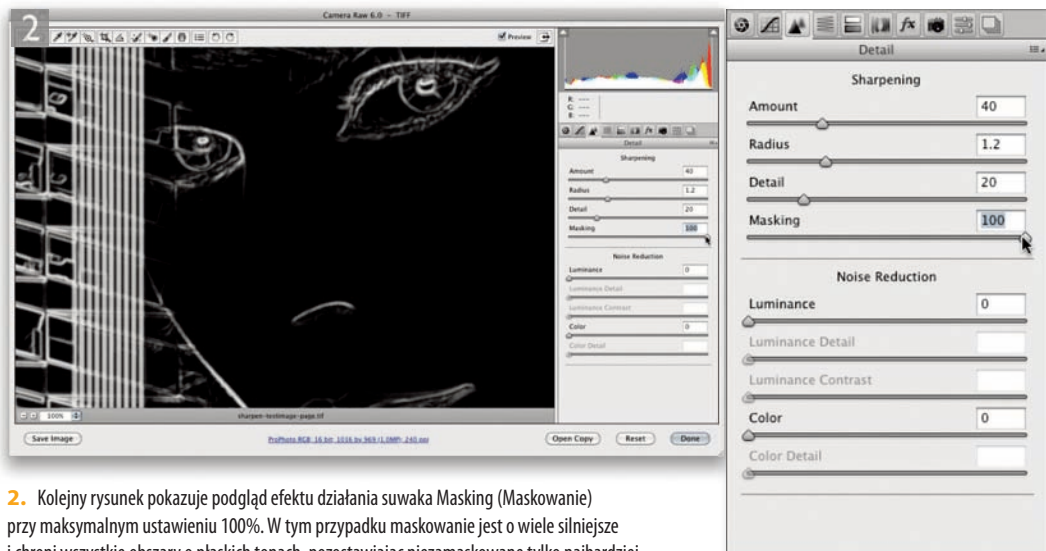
2

Camera Raw 6.0 – TIFF

Preview

R: ---
G: ---
B: ---

Detail

Sharpening

Amount 40

Radius 1.2

Detail 20

Masking 100

Noise Reduction

Luminance 0

Luminance Detail

Luminance Contrast

Color 0

Color Detail

100%

sharpen-testimage-page.tif

Save Image...

ProPhoto RGB; 16 bit; 1016 by 969 (1.0MP); 240 ppi

Open Copy

Reset

Done

Detail

Sharpening

Amount 40

Radius 1.2

Detail 20

Masking 100

Noise Reduction

Luminance 0

Luminance Detail

Luminance Contrast

Color 0

Color Detail

2. Kolejny rysunek pokazuje podgląd efektu działania suwaka Masking (Maskowanie) przy maksymalnym ustawieniu 100%. W tym przypadku maskowanie jest o wiele silniejsze i chroni wszystkie obszary o płaskich tonach, pozostawiając niezamaskowane tylko najbardziej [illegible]